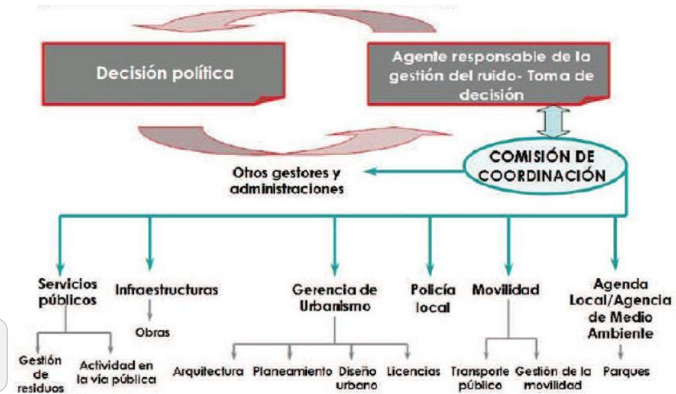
Decisión política

Agente responsable de la gestión del ruido- Toma de decisión

COMISIÓN DE COORDINACIÓN

Ohos gestores y administraciones

Servicios públicos

Gestión de residuos

Actividad en la vía pública

Infraestructuras

Obras

Gerencia de Urbanismo

Arquitectura

Planeamiento

Diseño urbano

Licencias

Policía local

Movilidad

Transporte público

Gestión de la movilidad

Agencia Local/Agencia de Medio Ambiente

Parques